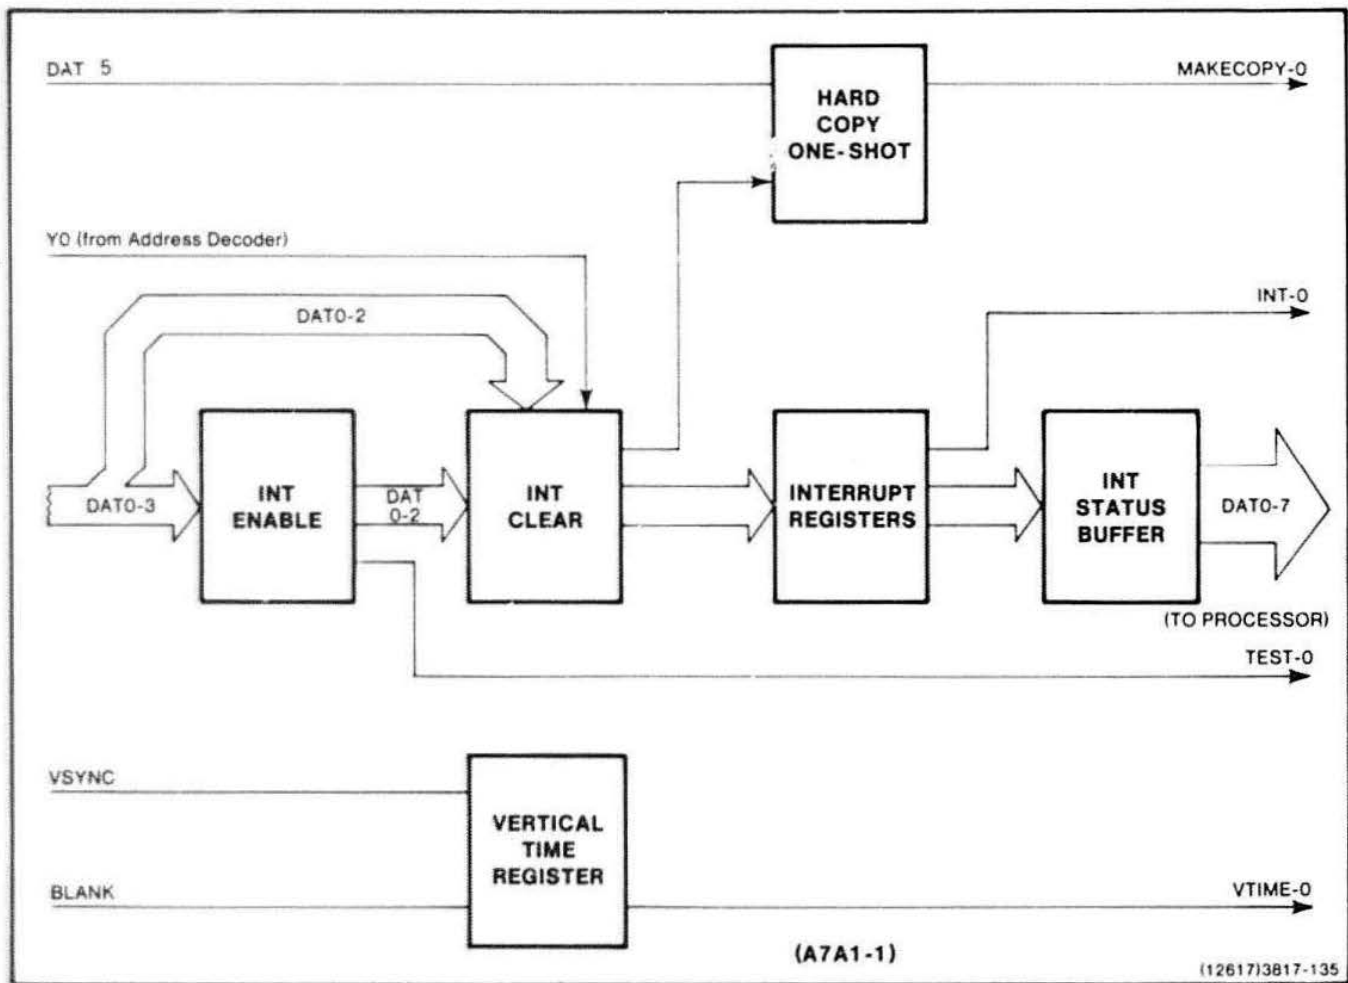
DAT 5

MAKECOPY-0

HARD COPY ONE-SHOT

Y0 (from Address Decoder)

DAT0-2

INT-0

DAT0-3

INT ENABLE

DAT 0-2

INT CLEAR

INTERRUPT REGISTERS

INT STATUS BUFFER

DAT0-7

(TO PROCESSOR)

TEST-0

VSYNC

VERTICAL TIME REGISTER

BLANK

VTIME-0

(A7A1-1)

(12617)3817-135